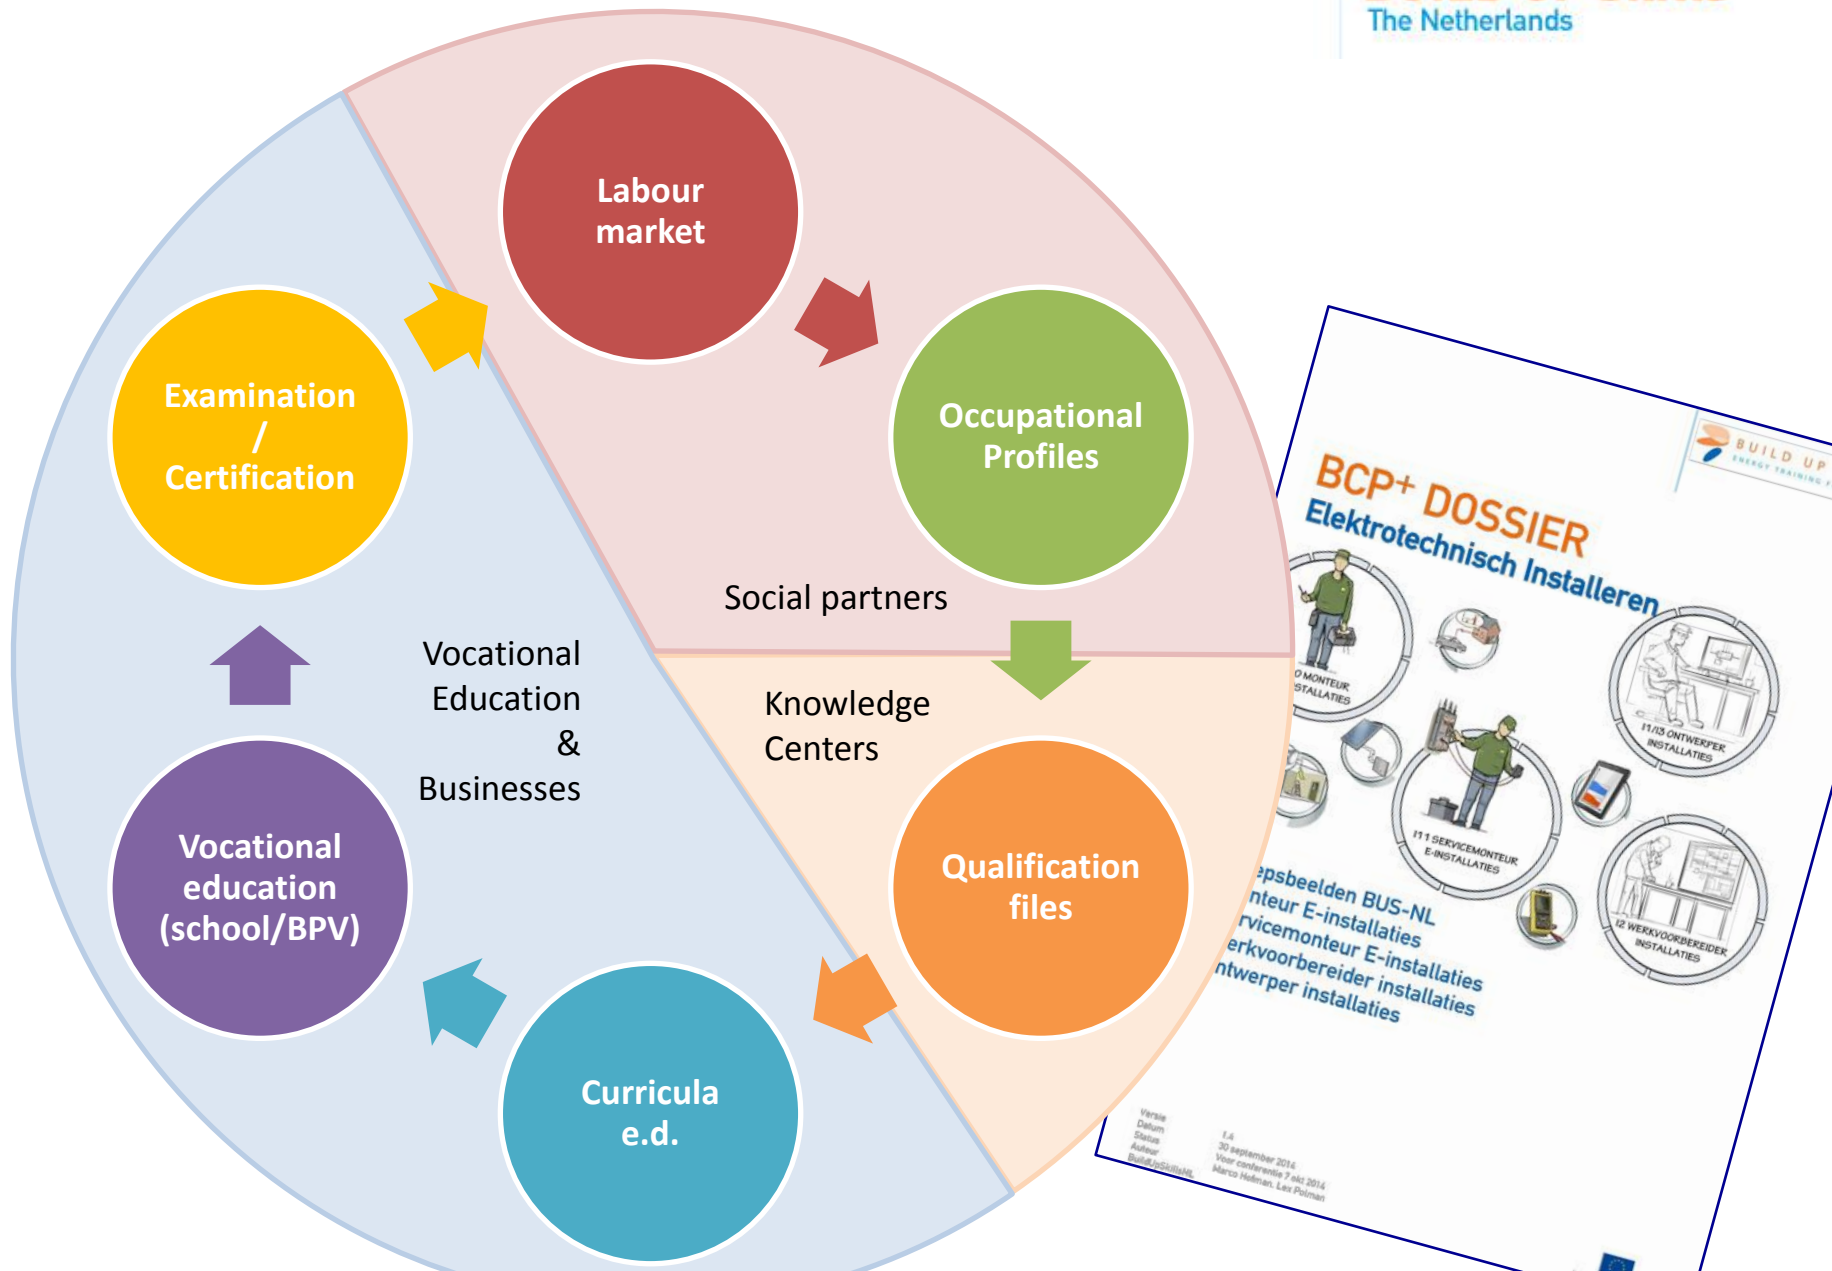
The Netherlands

Labour market

Occupational Profiles

Social partners

Knowledge Centers

Qualification files

Curricula e.d.

Vocational education (school/BPV)

Examination / Certification

Vocational Education & Businesses

BUILD UP

BCP+ DOSSIER
Elektrotechnisch Installeren

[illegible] MONTEUR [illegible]STALLATIES

11/13 ONTWERPER INSTALLATIES

I11 SERVICEMONTEUR E-INSTALLATIES

12 WERKVOORBEREIDER INSTALLATIES

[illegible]epsbeelden BUS-NL
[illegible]nteur E-installaties
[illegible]rvicemonteur E-installaties
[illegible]erkvoorbereider installaties
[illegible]ntwerper installaties

Versie 1.4
Datum 30 september 2014
Status Voor conferentie 7 okt 2014
Auteur Marco Hofman, Lex Polman
BuildUpSkillsNL